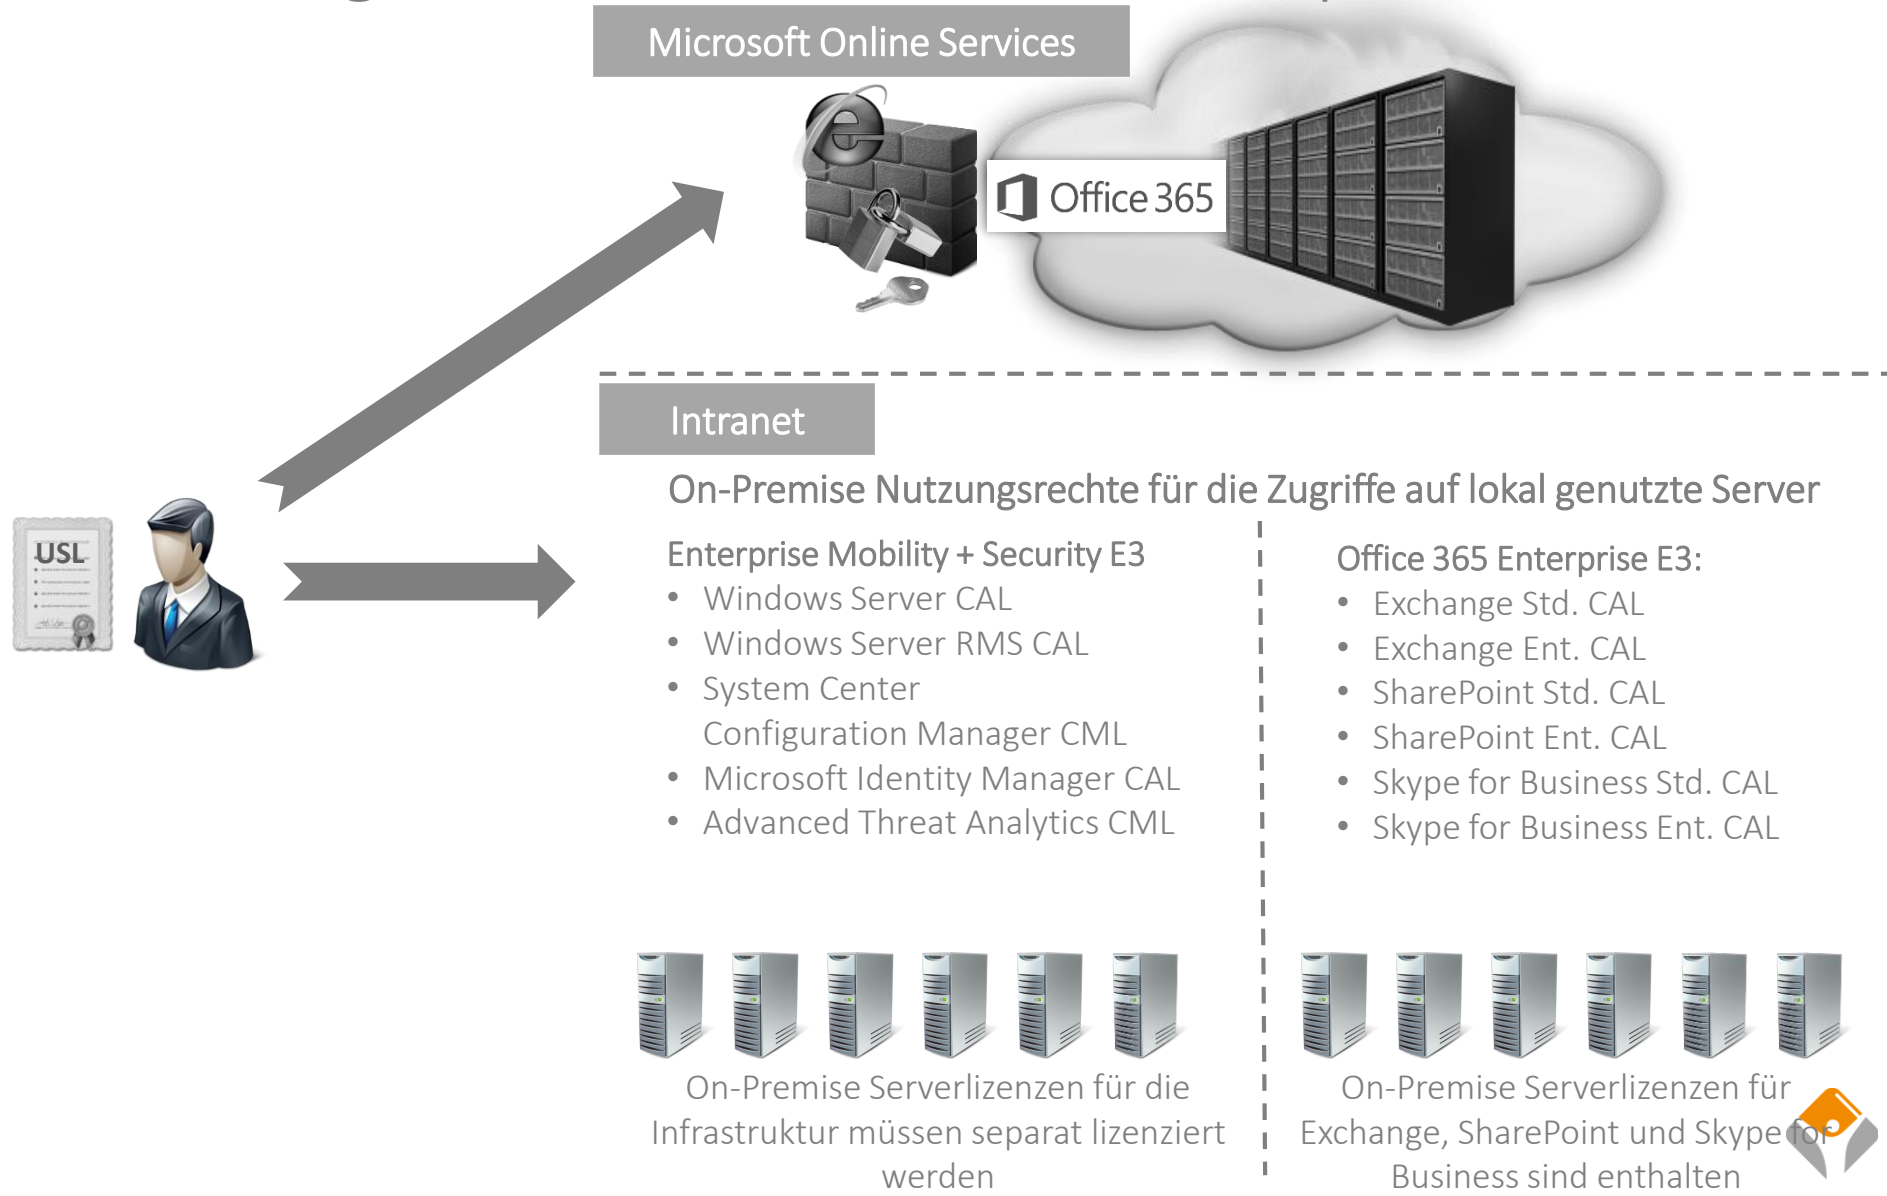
Microsoft Online Services

Office 365

Intranet

On-Premise Nutzungsrechte für die Zugriffe auf lokal genutzte Server

USL

Enterprise Mobility + Security E3
- Windows Server CAL
- Windows Server RMS CAL
- System Center Configuration Manager CML
- Microsoft Identity Manager CAL
- Advanced Threat Analytics CML

Office 365 Enterprise E3:
- Exchange Std. CAL
- Exchange Ent. CAL
- SharePoint Std. CAL
- SharePoint Ent. CAL
- Skype for Business Std. CAL
- Skype for Business Ent. CAL

On-Premise Serverlizenzen für die Infrastruktur müssen separat lizenziert werden

On-Premise Serverlizenzen für Exchange, SharePoint und Skype for Business sind enthalten